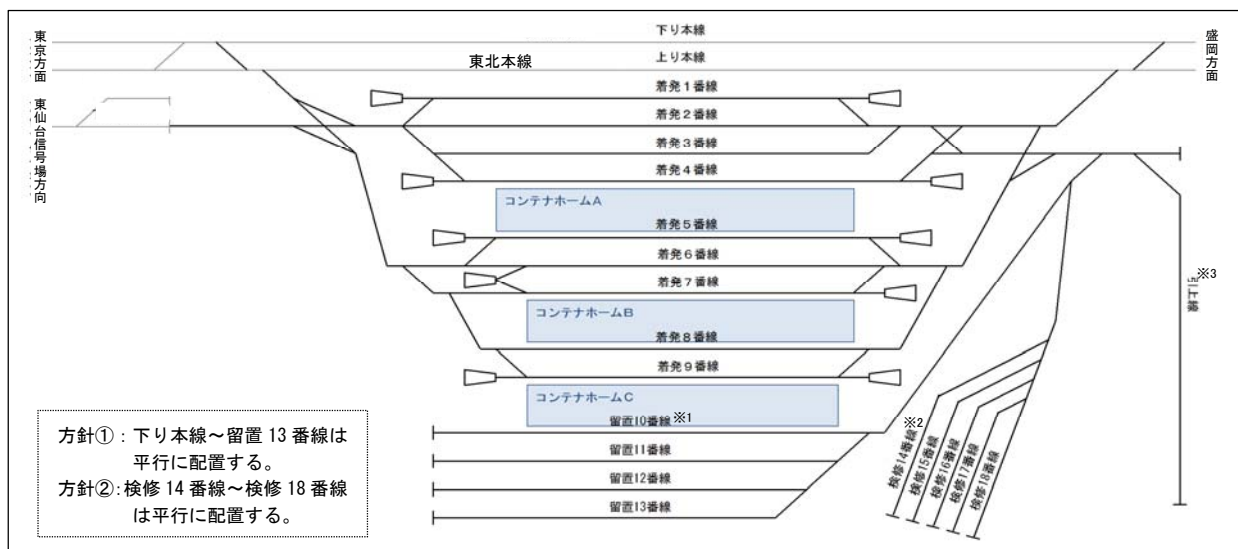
東京方面

東仙台信号場方向

下り本線

上り本線

東北本線

盛岡方面

着発１番線

着発２番線

着発３番線

着発４番線

コンテナホームA

着発５番線

着発６番線

着発７番線

コンテナホームB

着発８番線

着発９番線

コンテナホームC

留置10番線※1

留置11番線

留置12番線

留置13番線

※2

検修14番線

検修15番線

検修16番線

検修17番線

検修18番線

引上線※3

方針①：下り本線～留置 13 番線は平行に配置する。
方針②:検修 14 番線～検修 18 番線は平行に配置する。